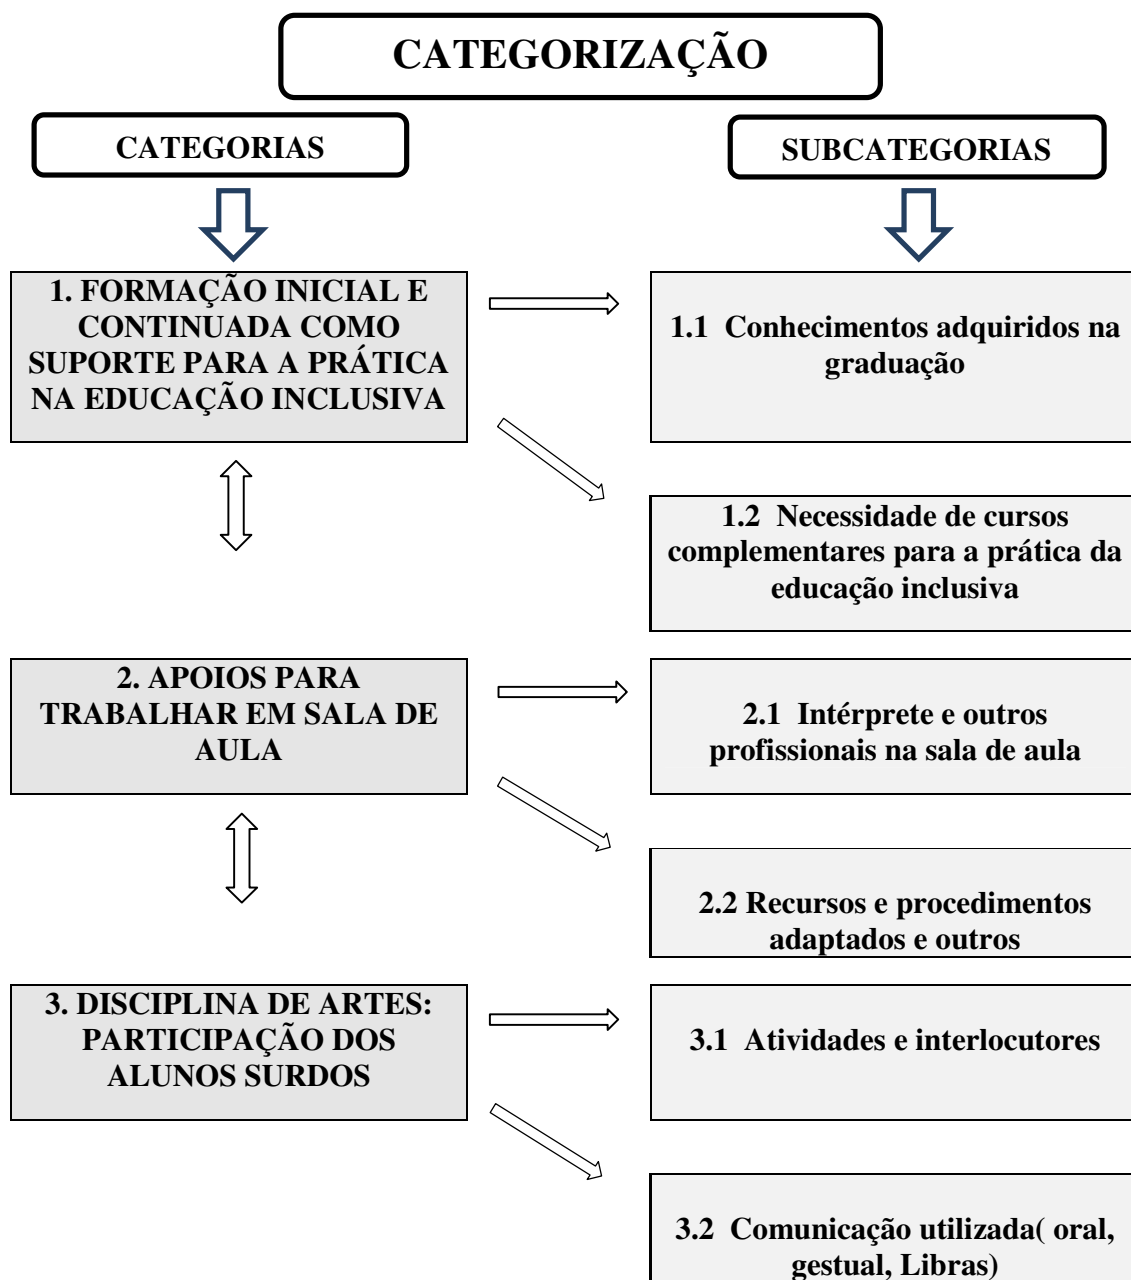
CATEGORIZAÇÃO

CATEGORIAS

SUBCATEGORIAS

1. FORMAÇÃO INICIAL E CONTINUADA COMO SUPORTE PARA A PRÁTICA NA EDUCAÇÃO INCLUSIVA

1.1 Conhecimentos adquiridos na graduação

1.2 Necessidade de cursos complementares para a prática da educação inclusiva

2. APOIOS PARA TRABALHAR EM SALA DE AULA

2.1 Intérprete e outros profissionais na sala de aula

2.2 Recursos e procedimentos adaptados e outros

3. DISCIPLINA DE ARTES: PARTICIPAÇÃO DOS ALUNOS SURDOS

3.1 Atividades e interlocutores

3.2 Comunicação utilizada( oral, gestual, Libras)